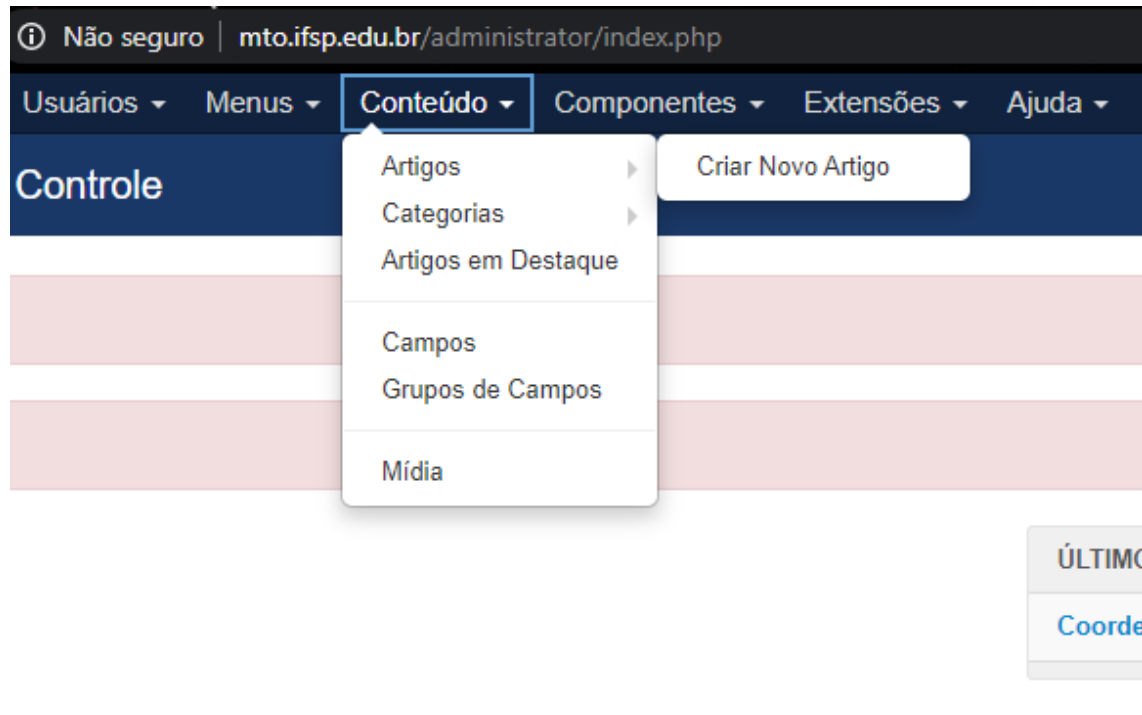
Não seguro | mto.ifsp.edu.br/administrator/index.php

Usuários ▾ Menus ▾ Conteúdo ▾ Componentes ▾ Extensões ▾ Ajuda ▾

Controle

Artigos
Categorias
Artigos em Destaque

Campos
Grupos de Campos

Mídia

Criar Novo Artigo

ÚLTIM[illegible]

Coorde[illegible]